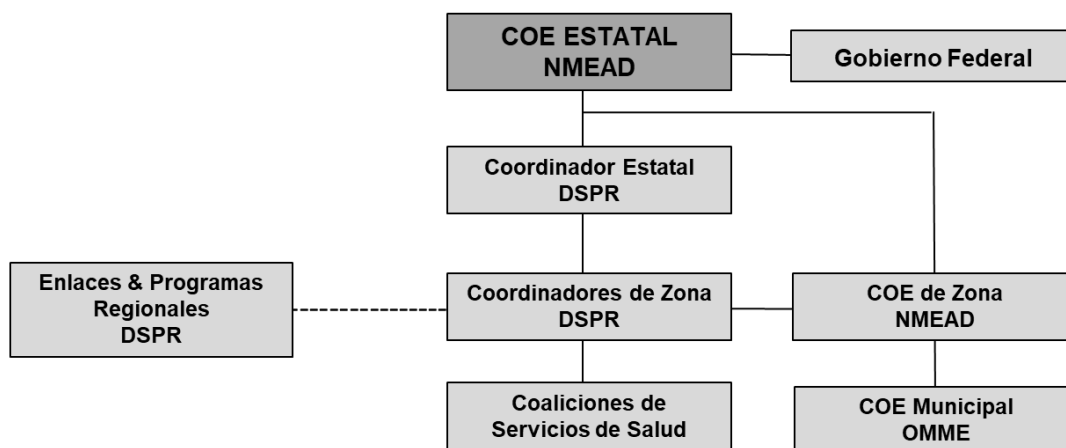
COE ESTATAL
NMEAD

Gobierno Federal

Coordinador Estatal
DSPR

Enlaces & Programas
Regionales
DSPR

Coordinadores de Zona
DSPR

COE de Zona
NMEAD

Coaliciones de
Servicios de Salud

COE Municipal
OMME